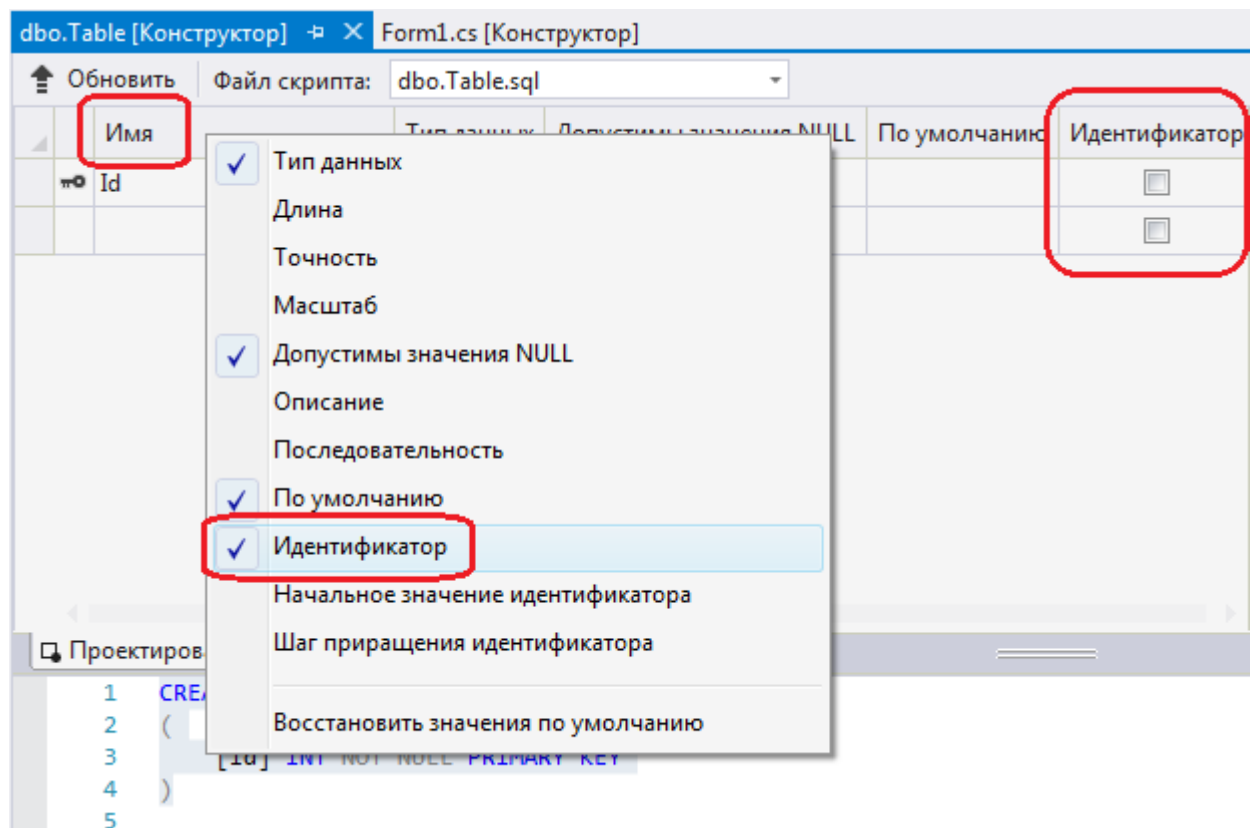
dbo.Table [Конструктор] ⊕ ✕ Form1.cs [Конструктор]

Обновить Файл скрипта: dbo.Table.sql

| | Имя | Тип данных | Допустимы значения NULL | По умолчанию | Идентификатор |
|---|---|---|---|---|---|
| | Id | | | | ☐ |
| | | | | | ☐ |

✓ Тип данных
Длина
Точность
Масштаб
✓ Допустимы значения NULL
Описание
Последовательность
✓ По умолчанию
✓ Идентификатор
Начальное значение идентификатора
Шаг приращения идентификатора
Восстановить значения по умолчанию

Проектиров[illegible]

1 CREA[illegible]
2 (
3 [Id] INT NOT NULL PRIMARY KEY
4 )
5